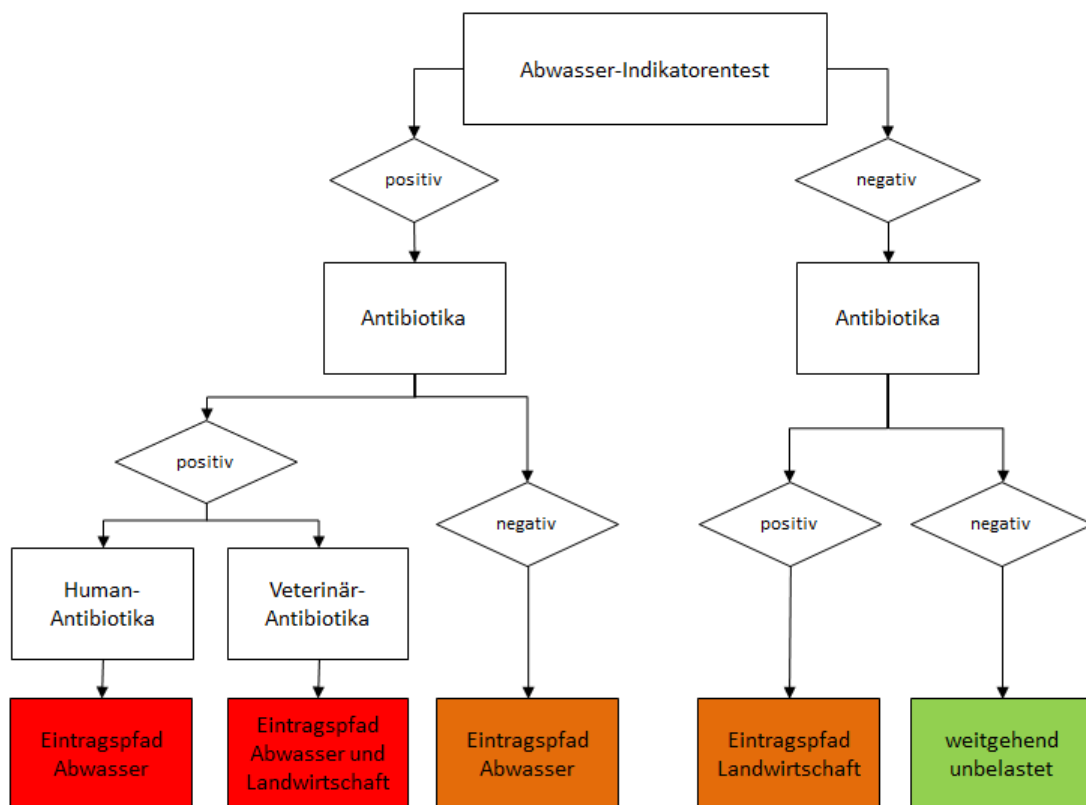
Abwasser-Indikatorentest

positiv

negativ

Antibiotika

Antibiotika

positiv

negativ

positiv

negativ

Human-Antibiotika

Veterinär-Antibiotika

Eintragspfad Abwasser

Eintragspfad Abwasser und Landwirtschaft

Eintragspfad Abwasser

Eintragspfad Landwirtschaft

weitgehend unbelastet